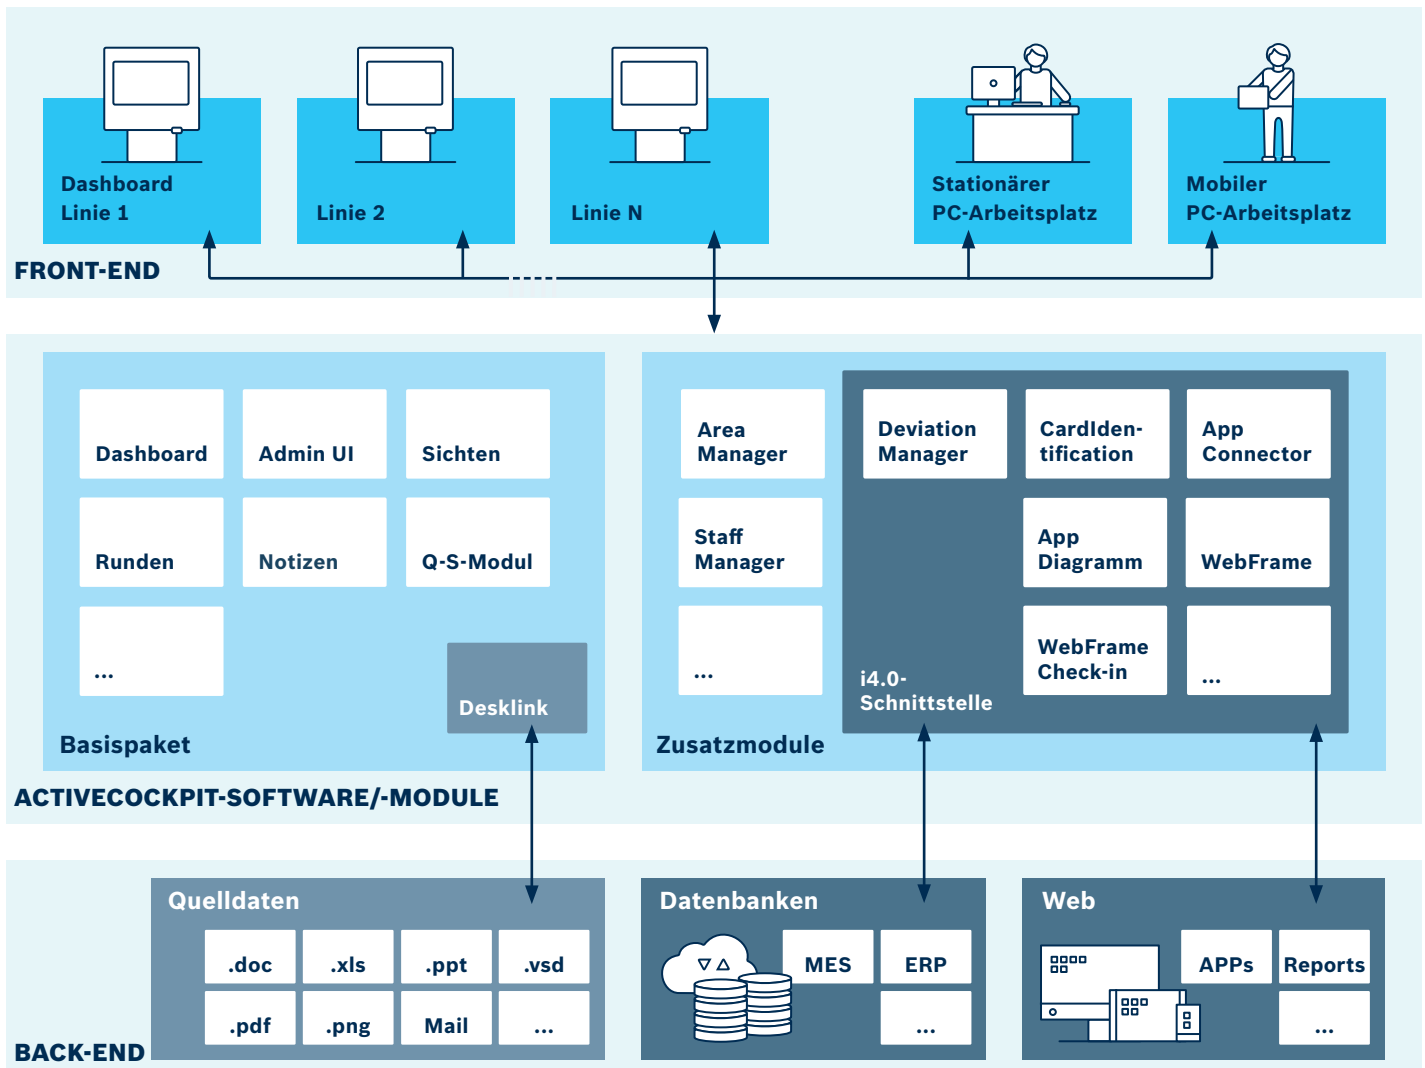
Dashboard Linie 1

Linie 2

Linie N

Stationärer PC-Arbeitsplatz

Mobiler PC-Arbeitsplatz

FRONT-END

Dashboard

Admin UI

Sichten

Runden

Notizen

Q-S-Modul

...

Desklink

Basispaket

Area Manager

Staff Manager

...

Deviation Manager

CardIdentification

App Connector

App Diagramm

WebFrame

WebFrame Check-in

...

i4.0-Schnittstelle

Zusatzmodule

ACTIVECOCKPIT-SOFTWARE/-MODULE

Quelldaten

| .doc | .xls | .ppt | .vsd |
|---|---|---|---|
| .pdf | .png | Mail | ... |

Datenbanken

MES

ERP

...

Web

APPs

Reports

...

BACK-END